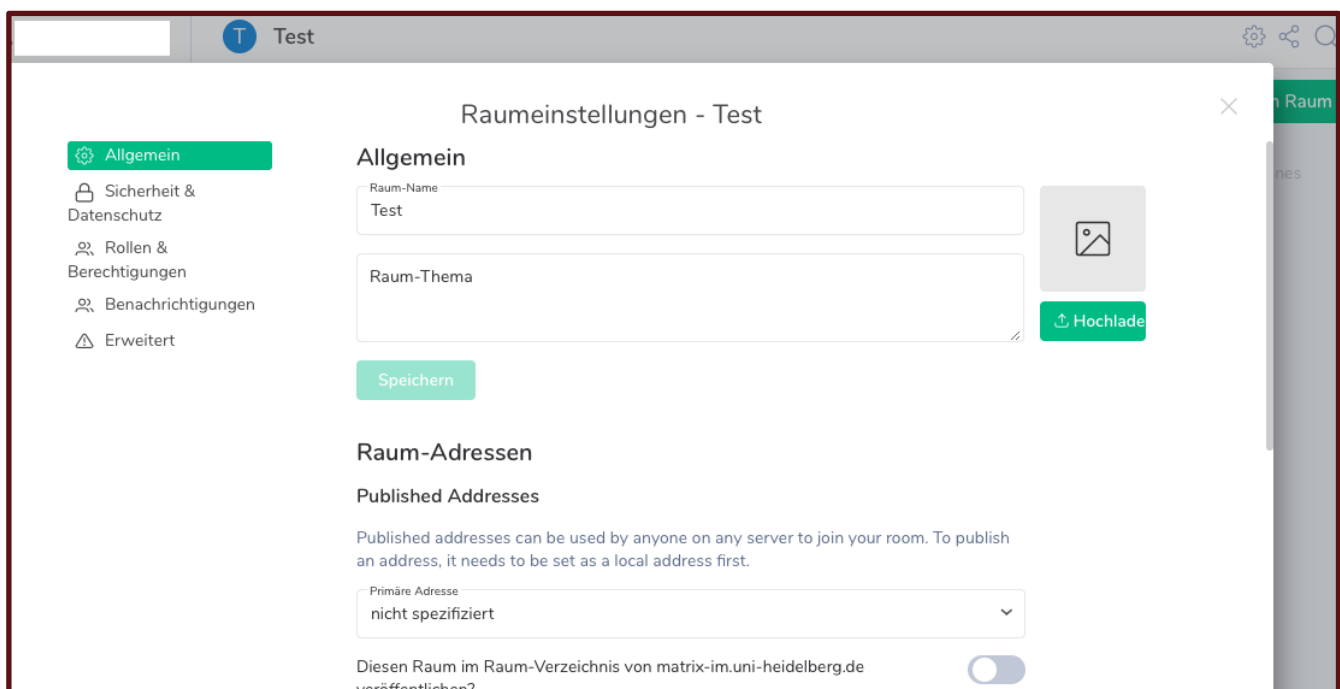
T Test

n Raum

nes

Raumeinstellungen - Test

Allgemein

Sicherheit & Datenschutz

Rollen & Berechtigungen

Benachrichtigungen

Erweitert

Allgemein

Raum-Name
Test

Raum-Thema

Hochlade

Speichern

Raum-Adressen

Published Addresses

Published addresses can be used by anyone on any server to join your room. To publish an address, it needs to be set as a local address first.

Primäre Adresse
nicht spezifiziert

Diesen Raum im Raum-Verzeichnis von matrix-im.uni-heidelberg.de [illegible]